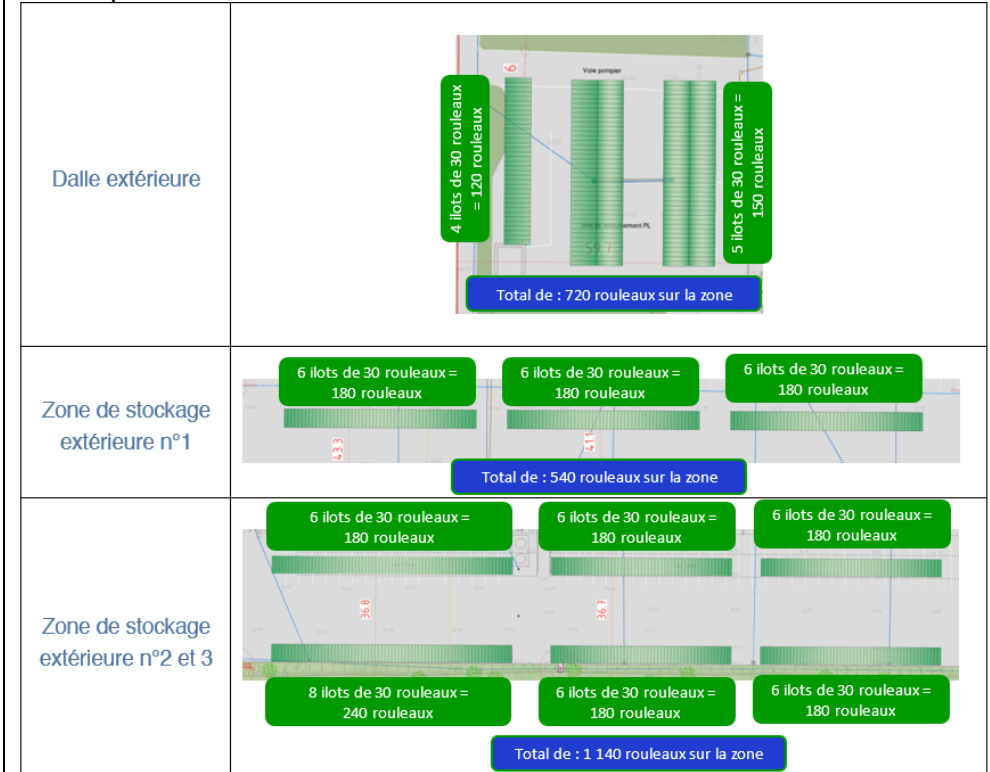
| | |
|---|---|
| Dalle extérieure | Voie pompier<br>4 ilots de 30 rouleaux = 120 rouleaux<br>5 ilots de 30 rouleaux = 150 rouleaux<br>Total de : 720 rouleaux sur la zone |
| Zone de stockage extérieure n°1 | 6 ilots de 30 rouleaux = 180 rouleaux<br>6 ilots de 30 rouleaux = 180 rouleaux<br>6 ilots de 30 rouleaux = 180 rouleaux<br>43.3<br>41<br>Total de : 540 rouleaux sur la zone |
| Zone de stockage extérieure n°2 et 3 | 6 ilots de 30 rouleaux = 180 rouleaux<br>6 ilots de 30 rouleaux = 180 rouleaux<br>6 ilots de 30 rouleaux = 180 rouleaux<br>36.8<br>36.7<br>8 ilots de 30 rouleaux = 240 rouleaux<br>6 ilots de 30 rouleaux = 180 rouleaux<br>6 ilots de 30 rouleaux = 180 rouleaux<br>Total de : 1 140 rouleaux sur la zone |